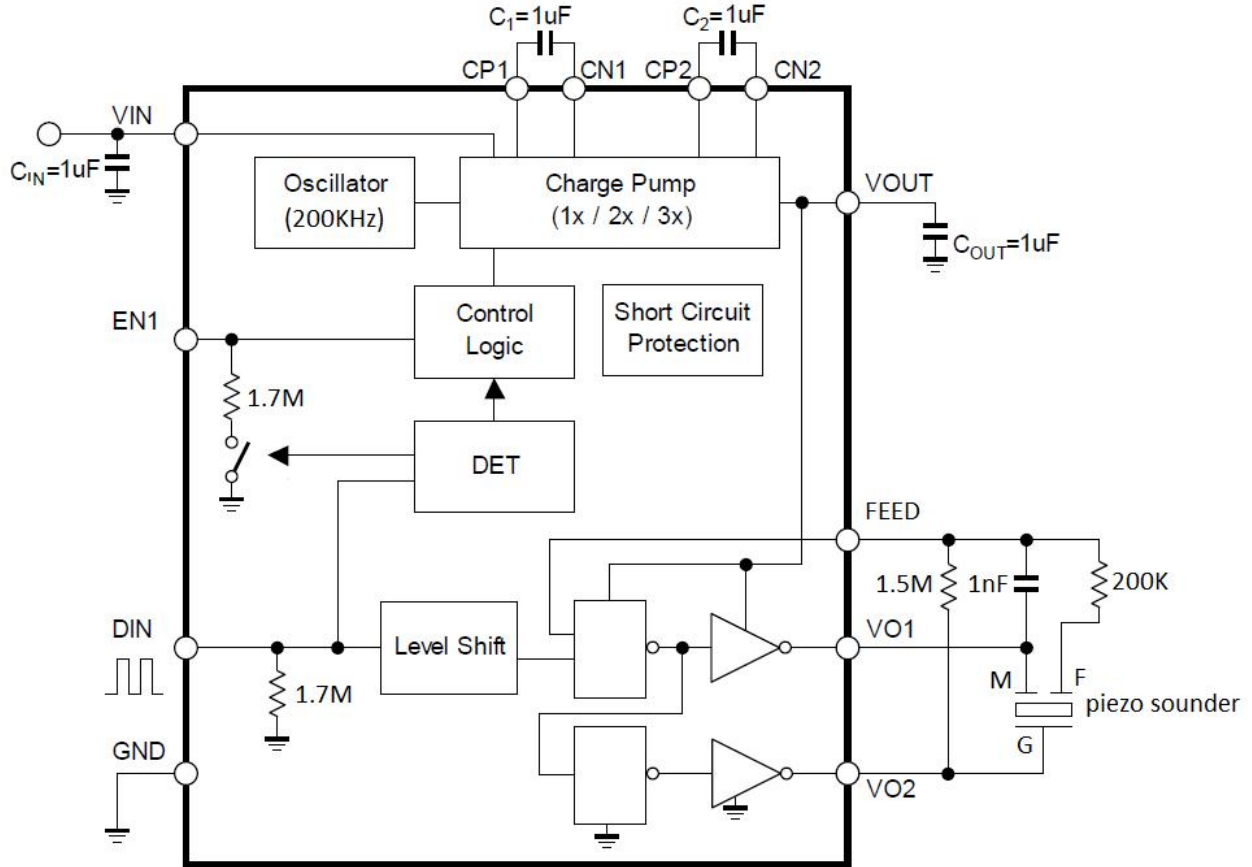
$C_1$=1uF
$C_2$=1uF
CP1
CN1
CP2
CN2
VIN
$C_{IN}$=1uF
Oscillator (200KHz)
Charge Pump (1x / 2x / 3x)
VOUT
$C_{OUT}$=1uF
EN1
Control Logic
Short Circuit Protection
1.7M
DET
FEED
1.5M
1nF
200K
DIN
Level Shift
VO1
1.7M
M
F
piezo sounder
G
GND
VO2